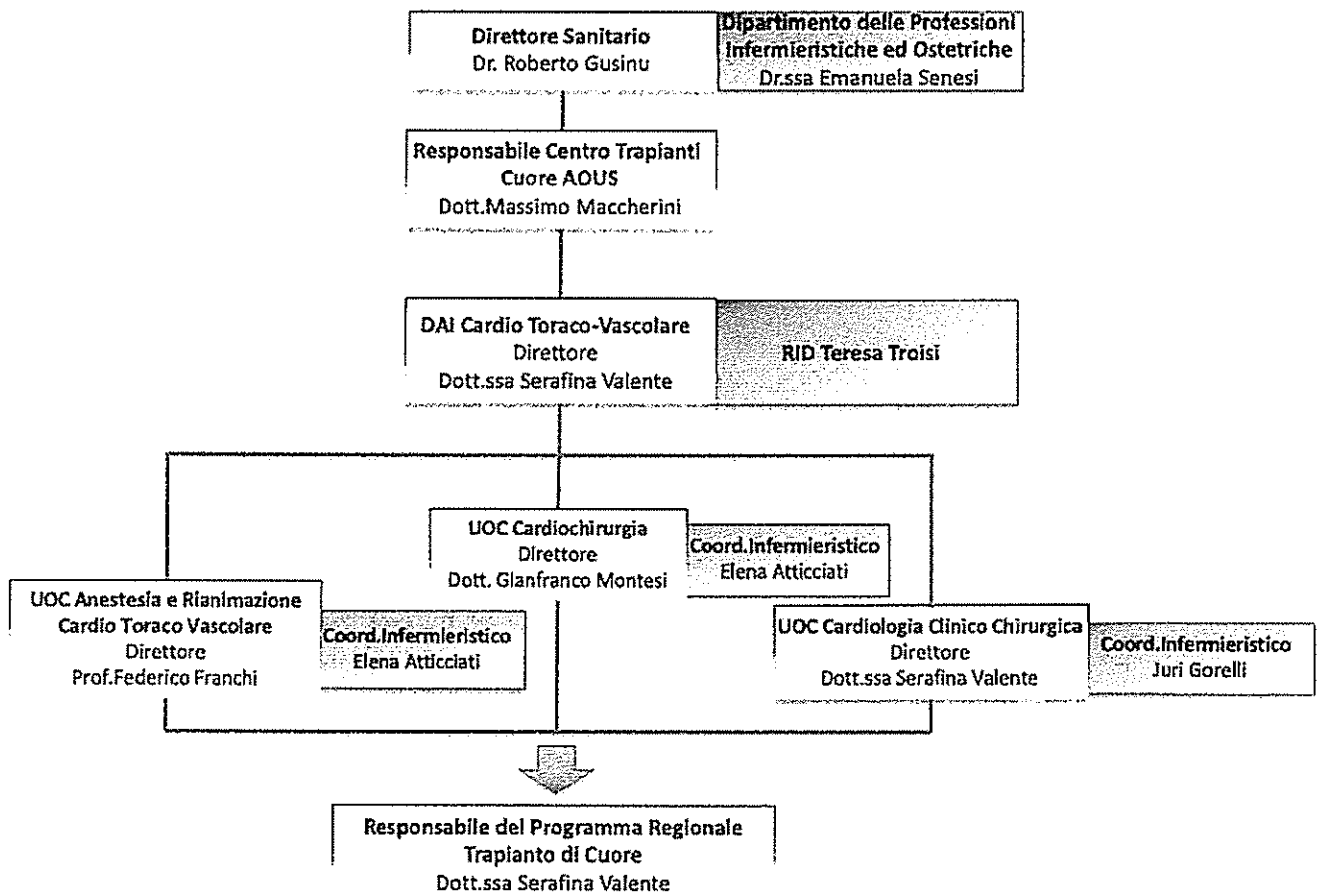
Direttore Sanitario
Dr. Roberto Gusinu

Dipartimento delle Professioni Infermieristiche ed Ostetriche
Dr.ssa Emanuela Senesi

Responsabile Centro Trapianti Cuore AOUS
Dott.Massimo Maccherini

DAI Cardio Toraco-Vascolare
Direttore
Dott.ssa Serafina Valente

RID Teresa Troisi

UOC Cardiochirurgia
Direttore
Dott. Gianfranco Montesi

Coord.Infermieristico
Elena Atticciati

UOC Anestesia e Rianimazione
Cardio Toraco Vascolare
Direttore
Prof.Federico Franchi

Coord.Infermieristico
Elena Atticciati

UOC Cardiologia Clinico Chirurgica
Direttore
Dott.ssa Serafina Valente

Coord.Infermieristico
Juri Gorelli

Responsabile del Programma Regionale
Trapianto di Cuore
Dott.ssa Serafina Valente